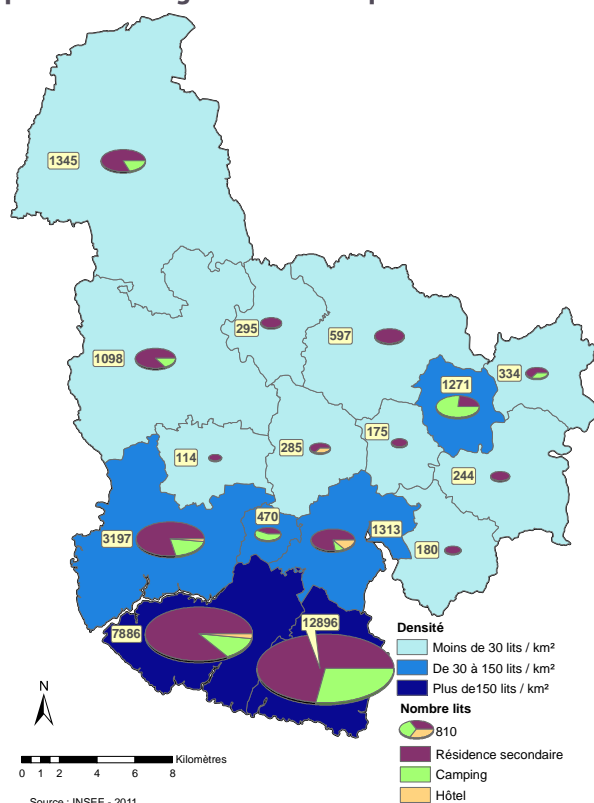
1345

295

597

1098

1271

334

114

285

175

244

470

3197

1313

180

7886

12896

Densité

Moins de 30 lits / km²

De 30 à 150 lits / km²

Plus de150 lits / km²

Nombre lits

810

Résidence secondaire

Camping

Hôtel

N

0 1 2 4 6 8 Kilomètres

Source : INSEE - 2011